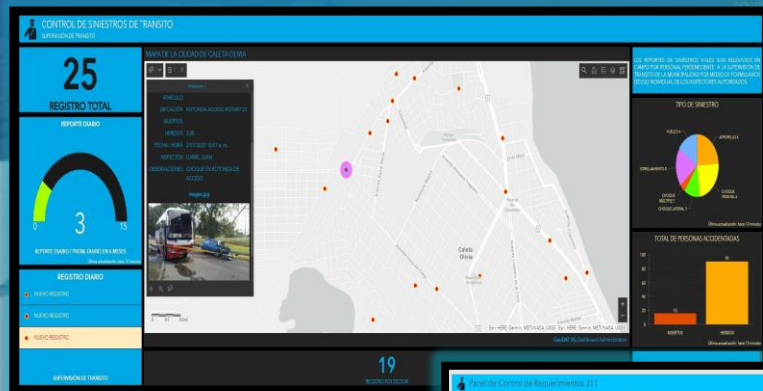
CONTROL DE SINIESTROS DE TRANSITO
SUPERVISION DE TRANSITO

25
REGISTRO TOTAL

REPORTE DIARIO
0
3
15
REPORTE DIARIO Y PROMEDIO DIARIO EN 6 MESES

REGISTRO DIARIO
NUEVO REGISTRO
NUEVO REGISTRO
NUEVO REGISTRO

SUPERVISION DE TRANSITO

MAPA DE LA CIUDAD DE CALETA OLIVIA

VEHICULO
UBICACION: ROTONDA ACCESO RUTA 3
MUERTOS:
HERIDOS: 1
FECHA / HORA:
INSPECTOR:
OBSERVACIONES: CHOQUE EN ROTONDA DE ACCESO
imagen.jpg

Caleta Olivia

Esri, HERE, Garmin, METI/NASA, USGS

19
REGISTRO POR SECTOR

LOS REPORTES DE SINIESTROS VIALES SON RELEVADOS EN CAMPO POR PERSONAL PERTENECIENTE A LA SUPERVISION DE TRANSITO DE LA MUNICIPALIDAD POR MEDIO DE FORMULARIOS DIGITALES DE LOS INSPECTORES AUTORIZADOS.

TIPO DE SINIESTRO
VUELCO
ATROPELLO
ESTRELLAMIENTO
CHOQUE FRONTAL
CHOQUE MULTIPLE
CHOQUE LATERAL

TOTAL DE PERSONAS ACCIDENTADAS
MUERTOS
HERIDOS

Panel de Control de Requerimientos 311